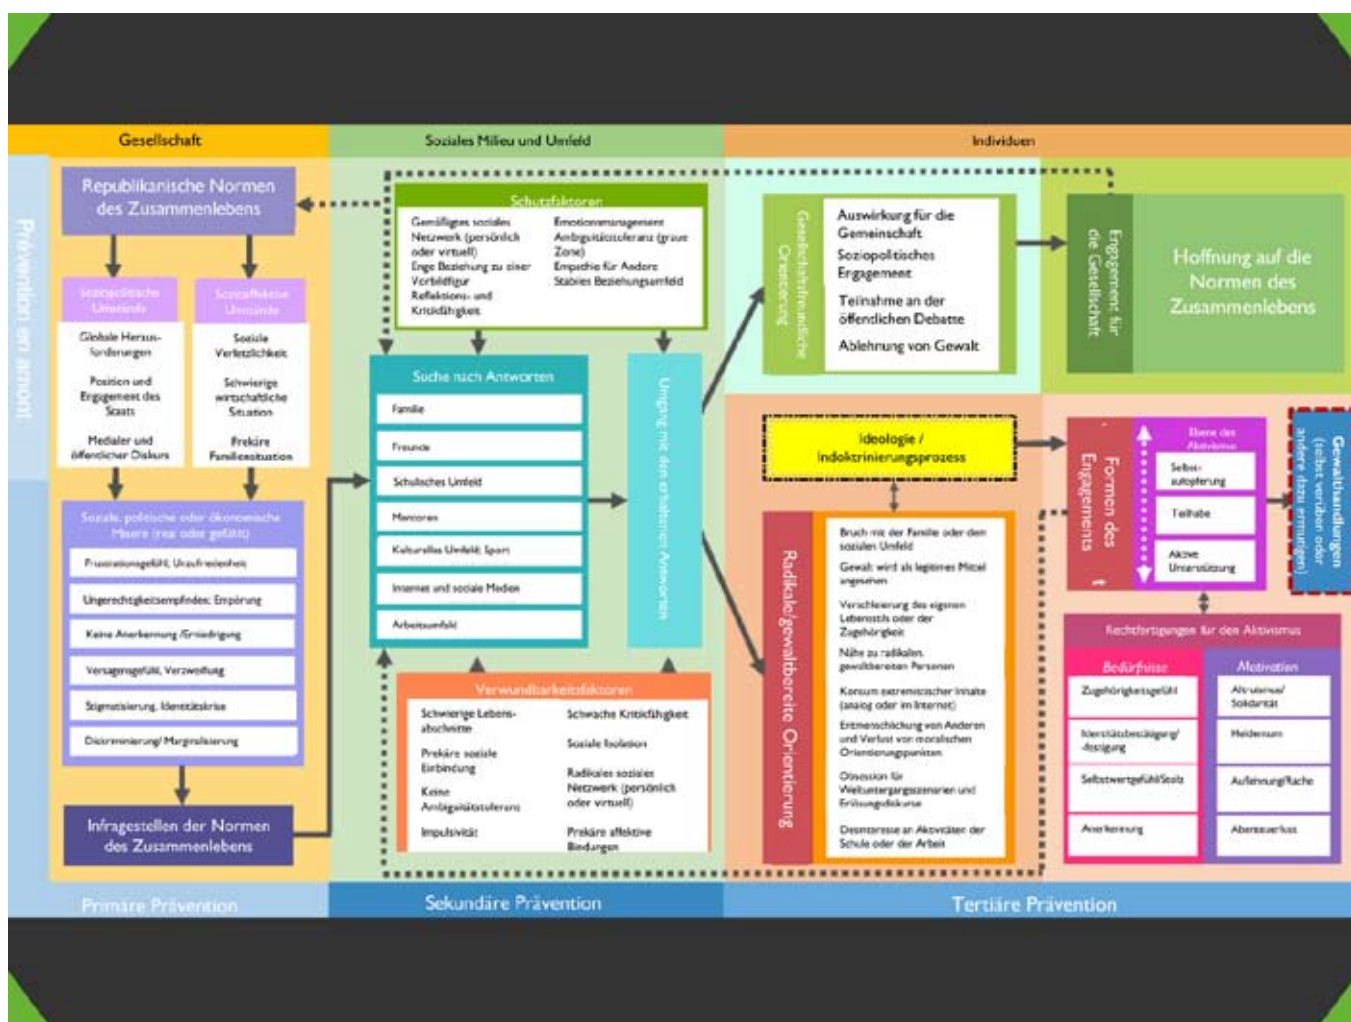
Gesellschaft

Soziales Milieu und Umfeld

Individuen

Prävention im Vorfeld

Republikanische Normen des Zusammenlebens

Soziopolitische Umstände

Globale Herausforderungen

Position und Engagement des Staats

Medialer und öffentlicher Diskurs

Sozioökonomische Umstände

Soziale Verletzlichkeit

Schwierige wirtschaftliche Situation

Prekäre Familiensituation

Soziale, politische oder ökonomische Misere (real oder gefühlt)

Frustrationsgefühl, Unzufriedenheit

Ungerechtigkeitsempfinden: Empörung

Keine Anerkennung /Erniedrigung

Versagensgefühl, Verzweiflung

Stigmatisierung, Identitätskrise

Diskriminierung/ Marginalisierung

Infragestellen der Normen des Zusammenlebens

Schutzfaktoren

Gemäßigtes soziales Netzwerk (persönlich oder virtuell)

Enge Beziehung zu einer Vorbildfigur

Reflexions- und Kritikfähigkeit

Emotionsmanagement

Ambiguitätstoleranz (graue Zone)

Empathie für Andere

Stabiles Beziehungsumfeld

Suche nach Antworten

Familie

Freunde

Schulisches Umfeld

Mentoren

Kulturelles Umfeld; Sport

Internet und soziale Medien

Arbeitsumfeld

Umgang mit den erhaltenen Antworten

Verwundbarkeitsfaktoren

Schwierige Lebensabschnitte

Prekäre soziale Einbindung

Keine Ambiguitätstoleranz

Impulsivität

Schwache Kritikfähigkeit

Soziale Isolation

Radikales soziales Netzwerk (persönlich oder virtuell)

Prekäre affektive Bindungen

Gesellschaftsfreundliche Orientierung

Auswirkung für die Gemeinschaft

Soziopolitisches Engagement

Teilnahme an der öffentlichen Debatte

Ablehnung von Gewalt

Engagement für die Gesellschaft

Hoffnung auf die Normen des Zusammenlebens

Ideologie / Indoktrinierungsprozess

Radikale/gewaltbereite Orientierung

Bruch mit der Familie oder dem sozialen Umfeld

Gewalt wird als legitimes Mittel angesehen

Verschleierung des eigenen Lebensstils oder der Zugehörigkeit

Nähe zu radikalen gewaltbereiten Personen

Konsum extremistischer Inhalte (analog oder im Internet)

Entmenschlichung von Anderen und Verlust von moralischen Orientierungspunkten

Obsession für Weltuntergangsszenarien und Erlösungsdiskurse

Desinteresse an Aktivitäten der Schule oder der Arbeit

Formen des Engagements

Ebene des Aktivismus

Selbstaufopferung

Teilhabe

Aktive Unterstützung

Gewalthandlungen (selbst verüben oder andere dazu ermutigen)

Rechtfertigungen für den Aktivismus

Bedürfnisse

Zugehörigkeitsgefühl

Identitätsbestätigung/-festigung

Selbstwertgefühl/Stolz

Anerkennung

Motivation

Altruismus/ Solidarität

Heldentum

Auflehnung/Rache

Abenteuerlust

Primäre Prävention

Sekundäre Prävention

Tertiäre Prävention